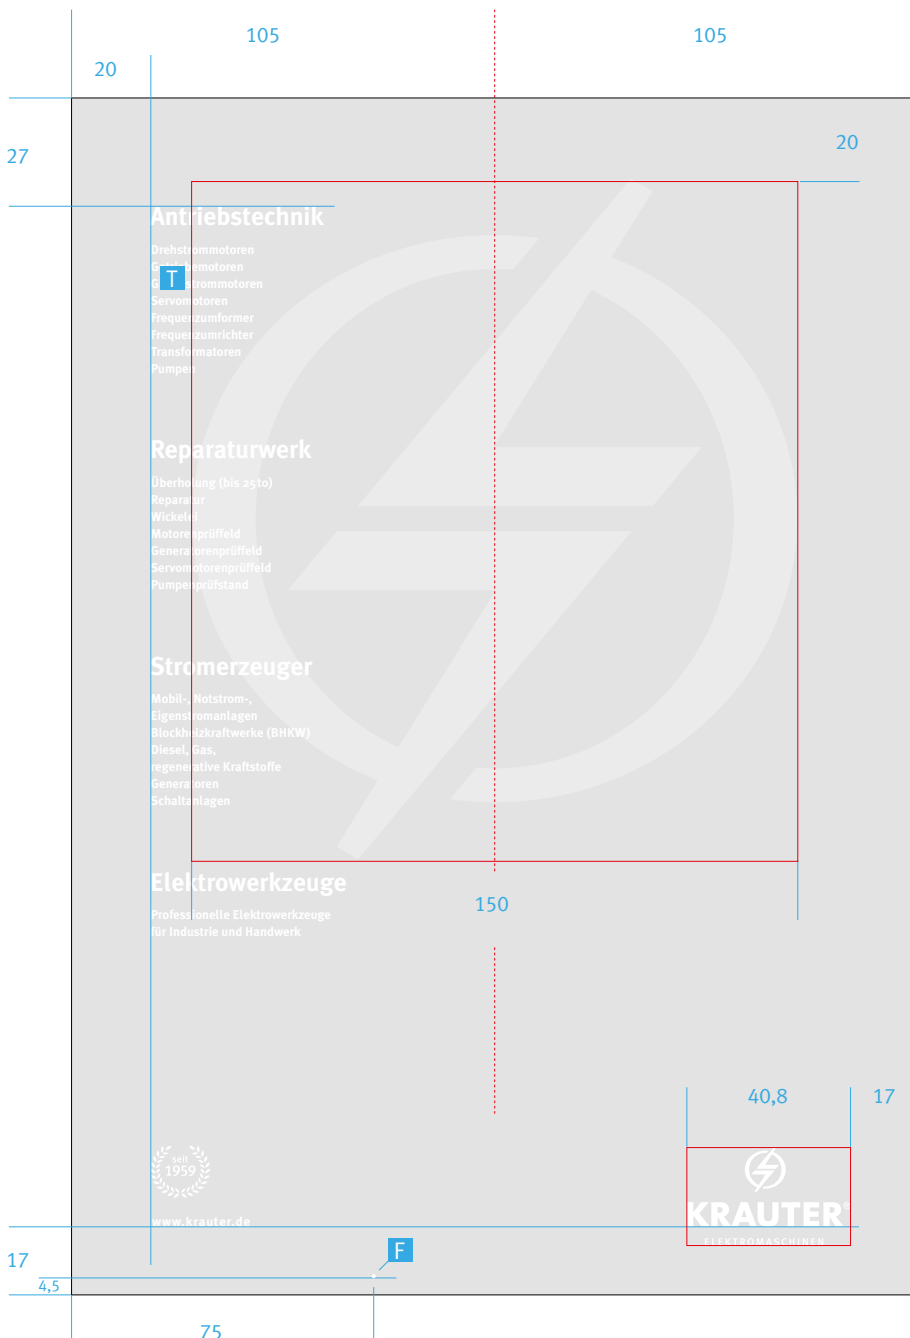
105
105
20
27
20

Antriebstechnik

Drehstrommotoren
Getriebemotoren
Gleichstrommotoren
Servomotoren
Frequenzumformer
Frequenzumrichter
Transformatoren
Pumpen

T

Reparaturwerk

Überholung (bis 25to)
Reparatur
Wickelei
Motorenprüffeld
Generatorenprüffeld
Servomotorenprüffeld
Pumpenprüfstand

Stromerzeuger

Mobil-, Notstrom-,
Eigenstromanlagen
Blockheizkraftwerke (BHKW)
Diesel, Gas,
regenerative Kraftstoffe
Generatoren
Schaltanlagen

Elektrowerkzeuge

Professionelle Elektrowerkzeuge
für Industrie und Handwerk

150

40,8
17

seit
1959

www.krauter.de

KRAUTER
ELEKTROMASCHINEN

F
17
4,5
75